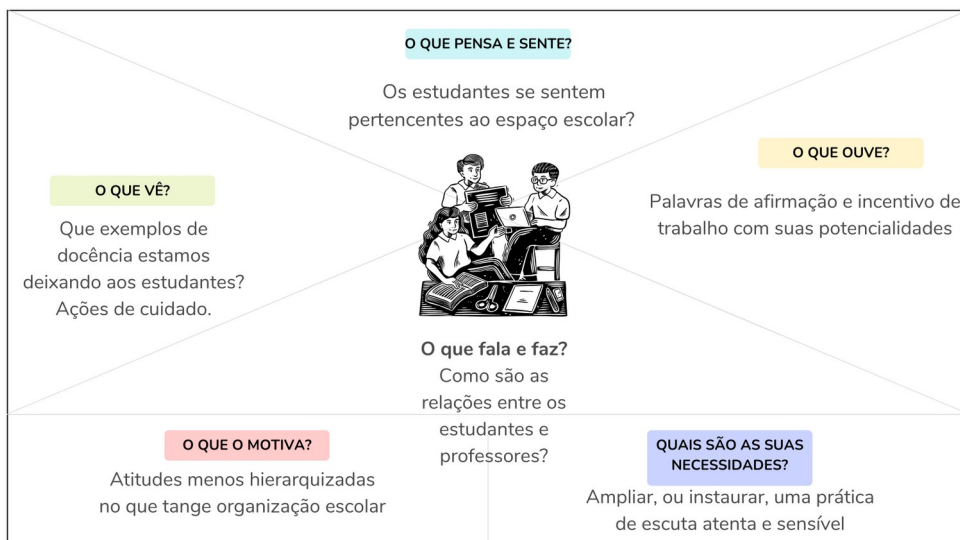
O QUE PENSA E SENTE?

Os estudantes se sentem pertencentes ao espaço escolar?

O QUE OUVE?

Palavras de afirmação e incentivo de trabalho com suas potencialidades

O QUE VÊ?

Que exemplos de docência estamos deixando aos estudantes? Ações de cuidado.

O que fala e faz?

Como são as relações entre os estudantes e professores?

O QUE O MOTIVA?

Atitudes menos hierarquizadas no que tange organização escolar

QUAIS SÃO AS SUAS NECESSIDADES?

Ampliar, ou instaurar, uma prática de escuta atenta e sensível